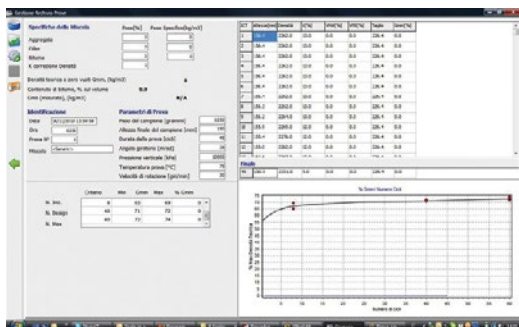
Specifiche della Miscela

Peso[%] Peso Specifico[kg/m3]

Aggregato
Filler
Bitume
K correzione Densità

Densità teorica a zero vuoti Gmm, [kg/m3]
Contenuto di bitume, % sul volume
Gmb (misurato), [kg/m3] N/A

Identificazione

Data
Ora
Prova N°
Miscela

Parametri di Prova

Peso del campione [grammi]
Altezza finale del campione [mm]
Durata della prova [cicli]
Angolo giratorio [mrad]
Pressione verticale [kPa]
Temperatura prova [°C]
Velocità di rotazione [giri/min]

| | Criterio | Min | Gmm | Max | % Gmm |
|---|---|---|---|---|---|
| N. Ini. | 8 | 63 | 69 | | 0 |
| N. Design | 60 | 71 | 72 | | 0 |
| N. Max | 60 | 72 | 74 | | 0 |

Finale

% Gmm / Numero Cicli

Numero di cicli